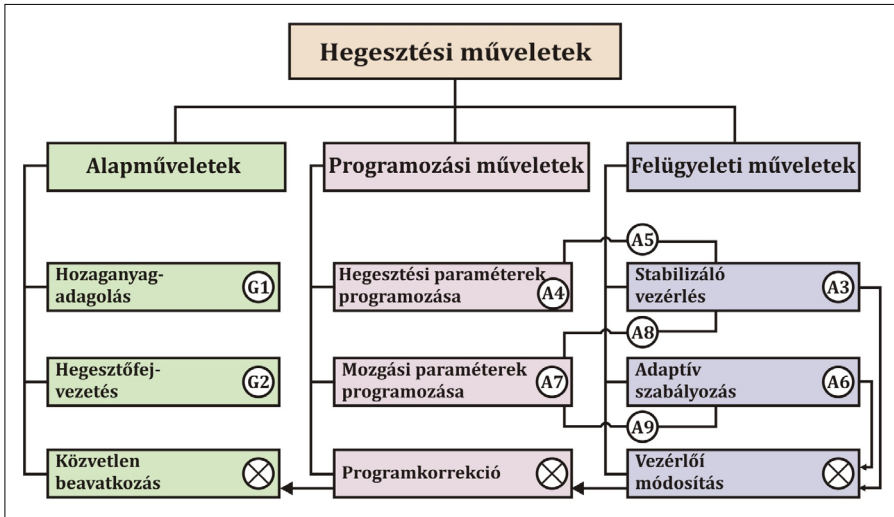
Hegesztési műveletek

Alapműveletek

Programozási műveletek

Felügyeleti műveletek

Hozaganyag-adagolás G1

Hegesztőfej-vezetés G2

Közvetlen beavatkozás

Hegesztési paraméterek programozása A4

Mozgási paraméterek programozása A7

Programkorrekció

A5

A8

A9

Stabilizáló vezérlés A3

Adaptív szabályozás A6

Vezérlői módosítás